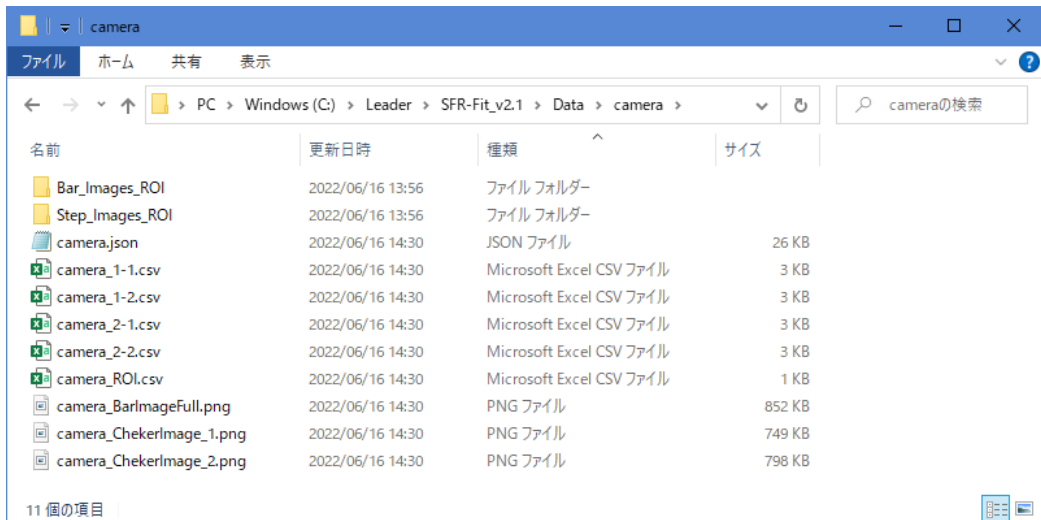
camera

ファイル ホーム 共有 表示

PC > Windows (C:) > Leader > SFR-Fit_v2.1 > Data > camera

cameraの検索

| 名前 | 更新日時 | 種類 | サイズ |
|---|---|---|---|
| Bar_Images_ROI | 2022/06/16 13:56 | ファイル フォルダー | |
| Step_Images_ROI | 2022/06/16 13:56 | ファイル フォルダー | |
| camera.json | 2022/06/16 14:30 | JSON ファイル | 26 KB |
| camera_1-1.csv | 2022/06/16 14:30 | Microsoft Excel CSV ファイル | 3 KB |
| camera_1-2.csv | 2022/06/16 14:30 | Microsoft Excel CSV ファイル | 3 KB |
| camera_2-1.csv | 2022/06/16 14:30 | Microsoft Excel CSV ファイル | 3 KB |
| camera_2-2.csv | 2022/06/16 14:30 | Microsoft Excel CSV ファイル | 3 KB |
| camera_ROI.csv | 2022/06/16 14:30 | Microsoft Excel CSV ファイル | 1 KB |
| camera_BarImageFull.png | 2022/06/16 14:30 | PNG ファイル | 852 KB |
| camera_ChekerImage_1.png | 2022/06/16 14:30 | PNG ファイル | 749 KB |
| camera_ChekerImage_2.png | 2022/06/16 14:30 | PNG ファイル | 798 KB |

11 個の項目